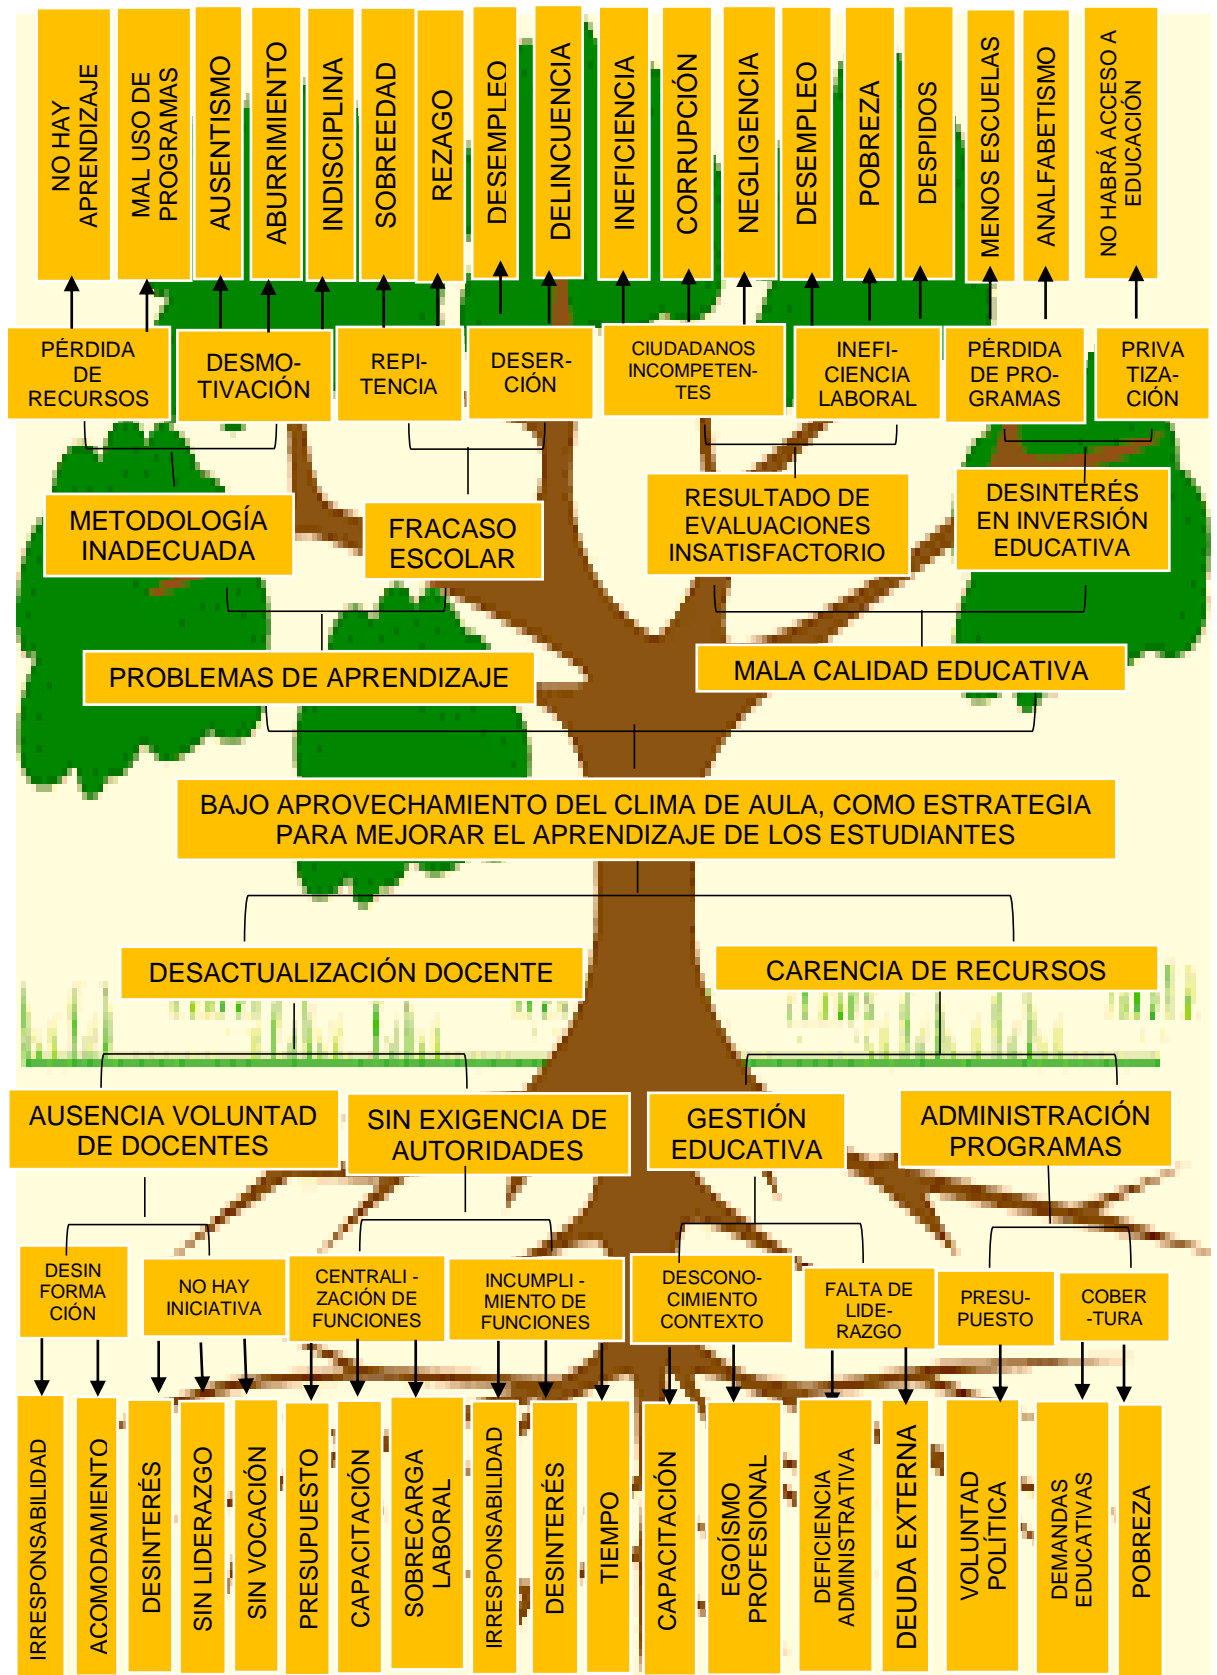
NO HAY APRENDIZAJE
MAL USO DE PROGRAMAS
AUSENTISMO
ABURRIMIENTO
INDISCIPLINA
SOBREEDAD
REZAGO
DESEMPLEO
DELINCUENCIA
INEFICIENCIA
CORRUPCIÓN
NEGLIGENCIA
DESEMPLEO
POBREZA
DESPIDOS
MENOS ESCUELAS
ANALFABETISMO
NO HABRÁ ACCESO A EDUCACIÓN

PÉRDIDA DE RECURSOS
DESMOTIVACIÓN
REPITENCIA
DESERCIÓN
CIUDADANOS INCOMPETENTES
INEFICIENCIA LABORAL
PÉRDIDA DE PROGRAMAS
PRIVATIZACIÓN

METODOLOGÍA INADECUADA
FRACASO ESCOLAR
RESULTADO DE EVALUACIONES INSATISFACTORIO
DESINTERÉS EN INVERSIÓN EDUCATIVA

PROBLEMAS DE APRENDIZAJE
MALA CALIDAD EDUCATIVA

BAJO APROVECHAMIENTO DEL CLIMA DE AULA, COMO ESTRATEGIA PARA MEJORAR EL APRENDIZAJE DE LOS ESTUDIANTES

DESACTUALIZACIÓN DOCENTE
CARENCIA DE RECURSOS

AUSENCIA VOLUNTAD DE DOCENTES
SIN EXIGENCIA DE AUTORIDADES
GESTIÓN EDUCATIVA
ADMINISTRACIÓN PROGRAMAS

DESINFORMACIÓN
NO HAY INICIATIVA
CENTRALIZACIÓN DE FUNCIONES
INCUMPLIMIENTO DE FUNCIONES
DESCONOCIMIENTO CONTEXTO
FALTA DE LIDERAZGO
PRESUPUESTO
COBERTURA

IRRESPONSABILIDAD
ACOMODAMIENTO
DESINTERÉS
SIN LIDERAZGO
SIN VOCACIÓN
PRESUPUESTO
CAPACITACIÓN
SOBRECARGA LABORAL
IRRESPONSABILIDAD
DESINTERÉS
TIEMPO
CAPACITACIÓN
EGOÍSMO PROFESIONAL
DEFICIENCIA ADMINISTRATIVA
DEUDA EXTERNA
VOLUNTAD POLÍTICA
DEMANDAS EDUCATIVAS
POBREZA